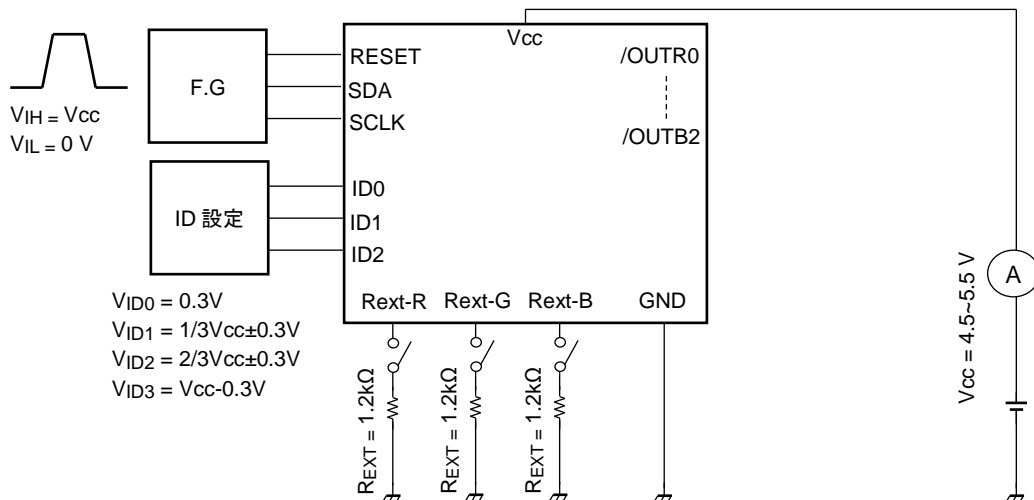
$V_{IH}$ = Vcc
$V_{IL}$ = 0 V

F.G

ID 設定

RESET
SDA
SCLK
ID0
ID1
ID2
Vcc
/OUTR0
/OUTB2
Rext-R Rext-G Rext-B GND

$V_{ID0}$ = 0.3V
$V_{ID1}$ = 1/3Vcc±0.3V
$V_{ID2}$ = 2/3Vcc±0.3V
$V_{ID3}$ = Vcc-0.3V

$R_{EXT}$ = 1.2kΩ
$R_{EXT}$ = 1.2kΩ
$R_{EXT}$ = 1.2kΩ

Vcc = 4.5~5.5 V

A